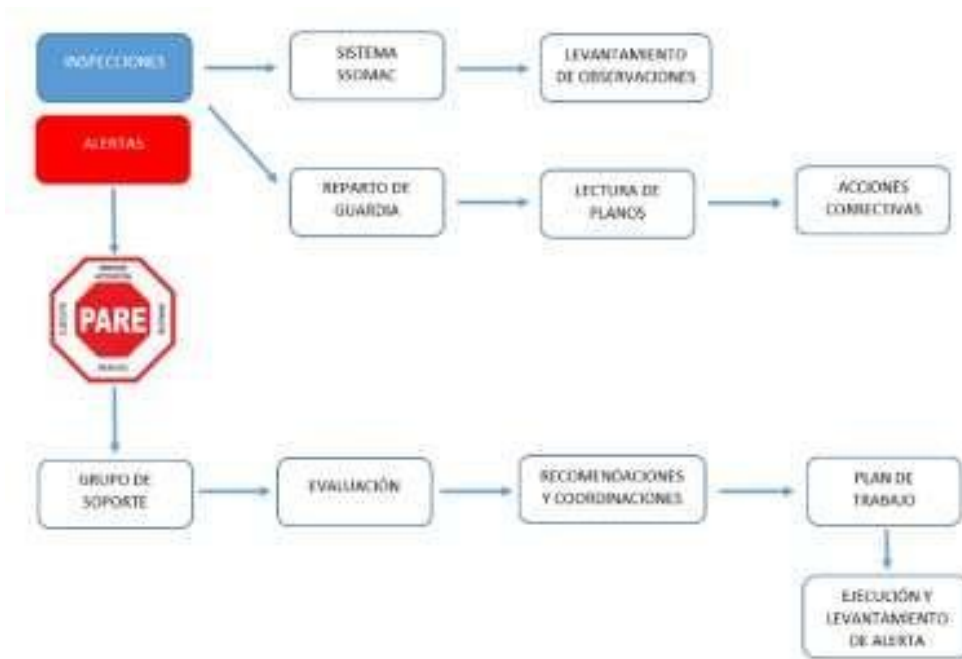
INSPECCIONES

SISTEMA SSOMAC

LEVANTAMIENTO DE OBSERVACIONES

ALERTAS

REPARTO DE GUARDIA

LECTURA DE PLANOS

ACCIONES CORRECTIVAS

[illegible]

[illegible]

PARE

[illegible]

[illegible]

GRUPO DE SOPORTE

EVALUACIÓN

RECOMENDACIONES Y COORDINACIONES

PLAN DE TRABAJO

EJECUCIÓN Y LEVANTAMIENTO DE ALERTA